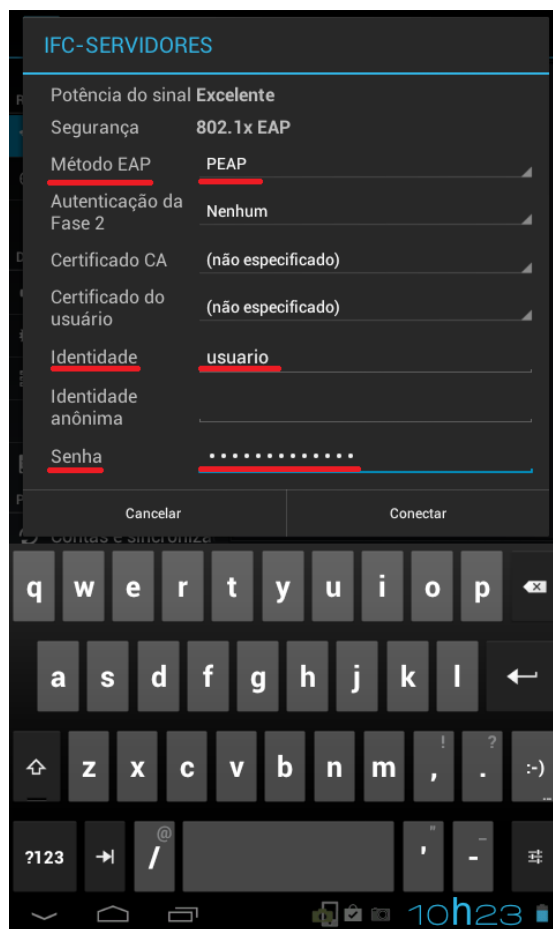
IFC-SERVIDORES

Potência do sinal Excelente

Segurança 802.1x EAP

Método EAP PEAP

Autenticação da Fase 2 Nenhum

Certificado CA (não especificado)

Certificado do usuário (não especificado)

Identidade usuario

Identidade anônima

Senha ••••••••••••

Cancelar Conectar

Contas e sincroniza

q w e r t y u i o p

a s d f g h j k l

z x c v b n m ! , ? . :-)

?123 @ / " ' _ -

10h23